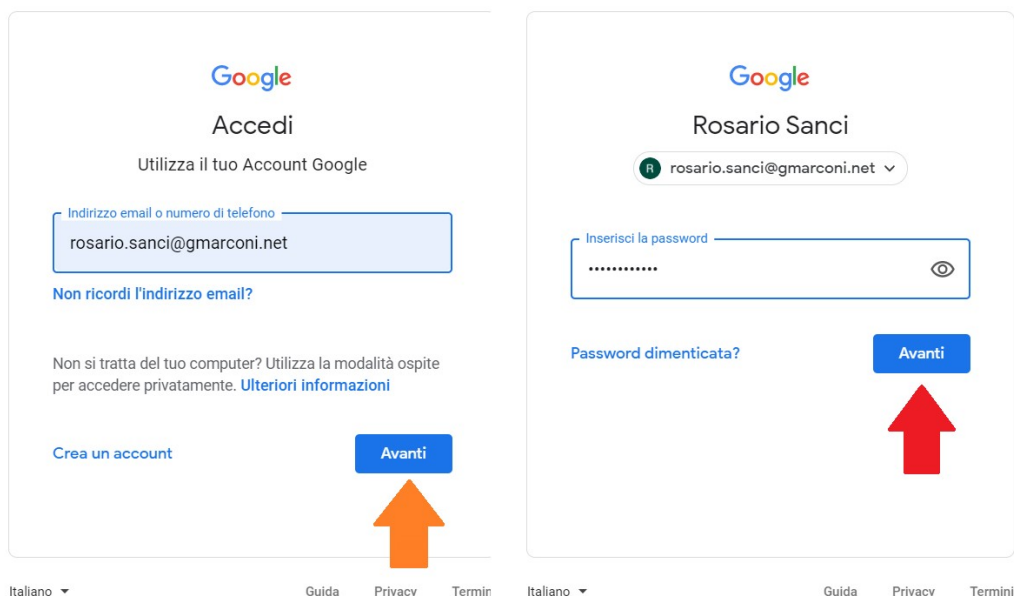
Google

Accedi

Utilizza il tuo Account Google

Indirizzo email o numero di telefono

rosario.sanci@gmarconi.net

Non ricordi l'indirizzo email?

Non si tratta del tuo computer? Utilizza la modalità ospite per accedere privatamente. Ulteriori informazioni

Crea un account

Avanti

Italiano

Guida Privacy Termin

Google

Rosario Sanci

R rosario.sanci@gmarconi.net

Inserisci la password

••••••••••••

Password dimenticata?

Avanti

Italiano

Guida Privacy Termini